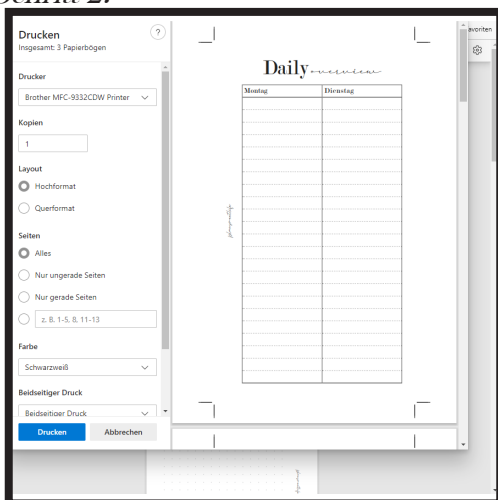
Schritt 2:

Drucken
Insgesamt: 3 Papierbögen

?

Drucker
Brother MFC-9332CDW Printer

Kopien
1

Layout
Hochformat
Querformat

Seiten
Alles
Nur ungerade Seiten
Nur gerade Seiten
z. B. 1-5, 8, 11-13

Farbe
Schwarzweiß

Beidseitiger Druck
Beidseitiger Druck

Drucken
Abbrechen

Daily overview

| Montag | Dienstag |
|---|---|
| | |

avoriten